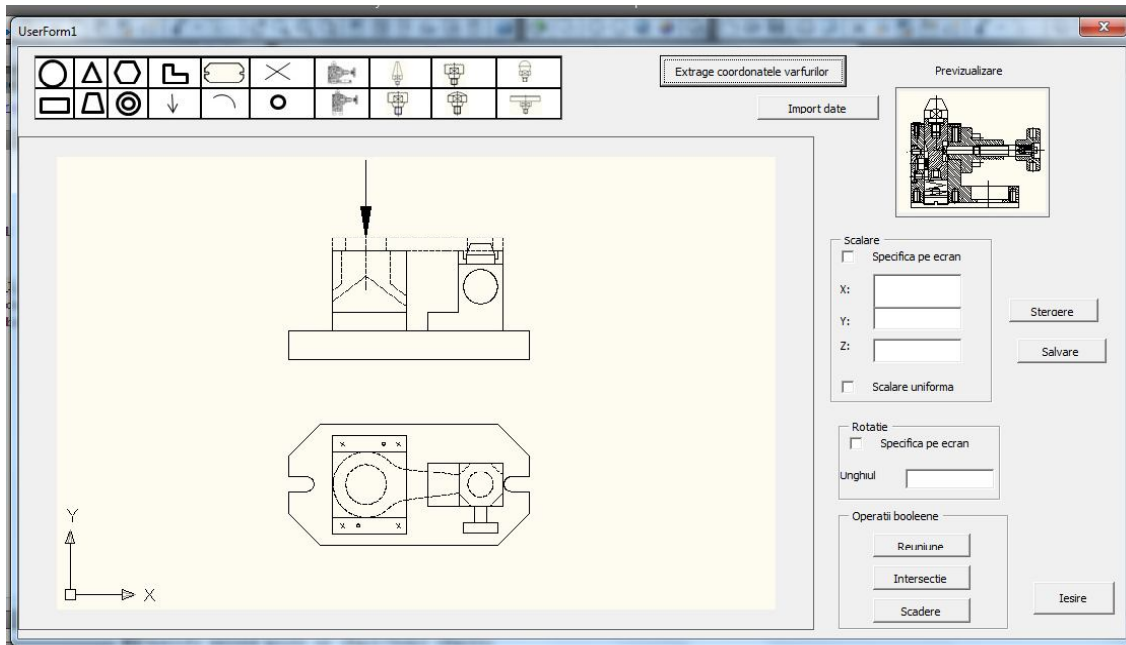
UserForm1

x

Extrage coordonatele varfurilor

Previzualizare

Import date

Scalare

Specifica pe ecran

X:

Y:

Z:

Scalare uniforma

Stergere

Salvare

Rotatie

Specifica pe ecran

Unghiul

Operatii booleene

Reuniune

Intersectie

Scadere

Iesire

Y

X